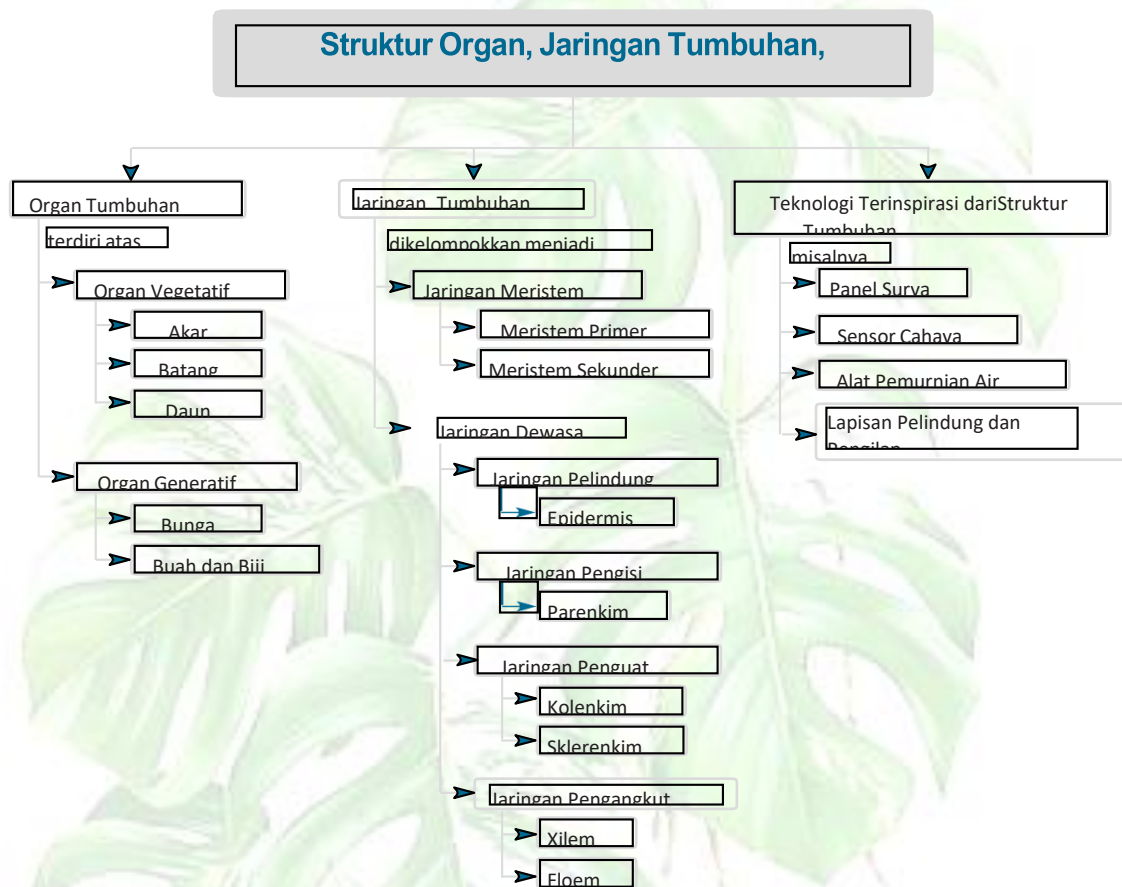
Struktur Organ, Jaringan Tumbuhan,

Organ Tumbuhan

terdiri atas

Organ Vegetatif

Akar

Batang

Daun

Organ Generatif

Bunga

Buah dan Biji

Jaringan Tumbuhan

dikelompokkan menjadi

Jaringan Meristem

Meristem Primer

Meristem Sekunder

Jaringan Dewasa

Jaringan Pelindung

Epidermis

Jaringan Pengisi

Parenkim

Jaringan Penguat

Kolenkim

Sklerenkim

Jaringan Pengangkut

Xilem

Floem

Teknologi Terinspirasi dariStruktur Tumbuhan

misalnya

Panel Surya

Sensor Cahaya

Alat Pemurnian Air

Lapisan Pelindung dan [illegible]